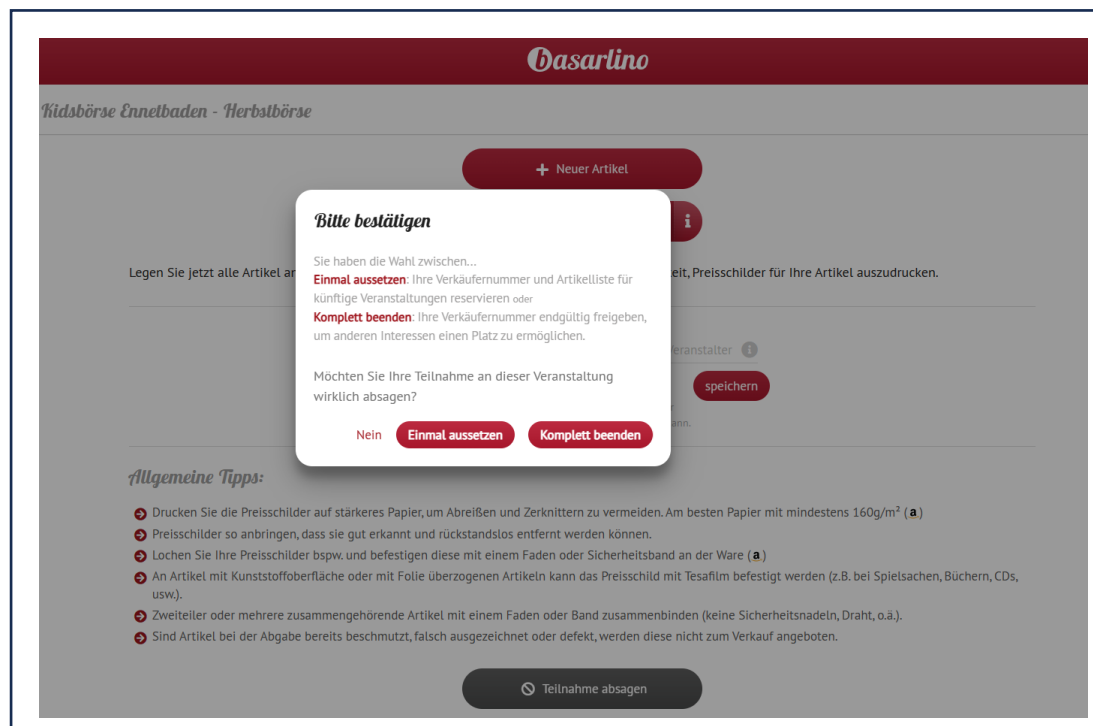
Basarlino

Kidsbörse Ennetbaden - Herbstbörse

Neuer Artikel

Legen Sie jetzt alle Artikel an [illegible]eit, Preisschilder für Ihre Artikel auszudrucken.

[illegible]eranstalter

speichern

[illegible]ann.

Bitte bestätigen

Sie haben die Wahl zwischen...
Einmal aussetzen: Ihre Verkäufernummer und Artikelliste für künftige Veranstaltungen reservieren oder
Komplett beenden: Ihre Verkäufernummer endgültig freigeben, um anderen Interessen einen Platz zu ermöglichen.

Möchten Sie Ihre Teilnahme an dieser Veranstaltung wirklich absagen?

Nein Einmal aussetzen Komplett beenden

Allgemeine Tipps:

Drucken Sie die Preisschilder auf stärkeres Papier, um Abreißen und Zerknittern zu vermeiden. Am besten Papier mit mindestens 160g/m² (a)

Preisschilder so anbringen, dass sie gut erkannt und rückstandslos entfernt werden können.

Lochen Sie Ihre Preisschilder bspw. und befestigen diese mit einem Faden oder Sicherheitsband an der Ware (a)

An Artikel mit Kunststoffoberfläche oder mit Folie überzogenen Artikeln kann das Preisschild mit Tesafilm befestigt werden (z.B. bei Spielsachen, Büchern, CDs, usw.).

Zweiteiler oder mehrere zusammengehörende Artikel mit einem Faden oder Band zusammenbinden (keine Sicherheitsnadeln, Draht, o.ä.).

Sind Artikel bei der Abgabe bereits beschmutzt, falsch ausgezeichnet oder defekt, werden diese nicht zum Verkauf angeboten.

Teilnahme absagen